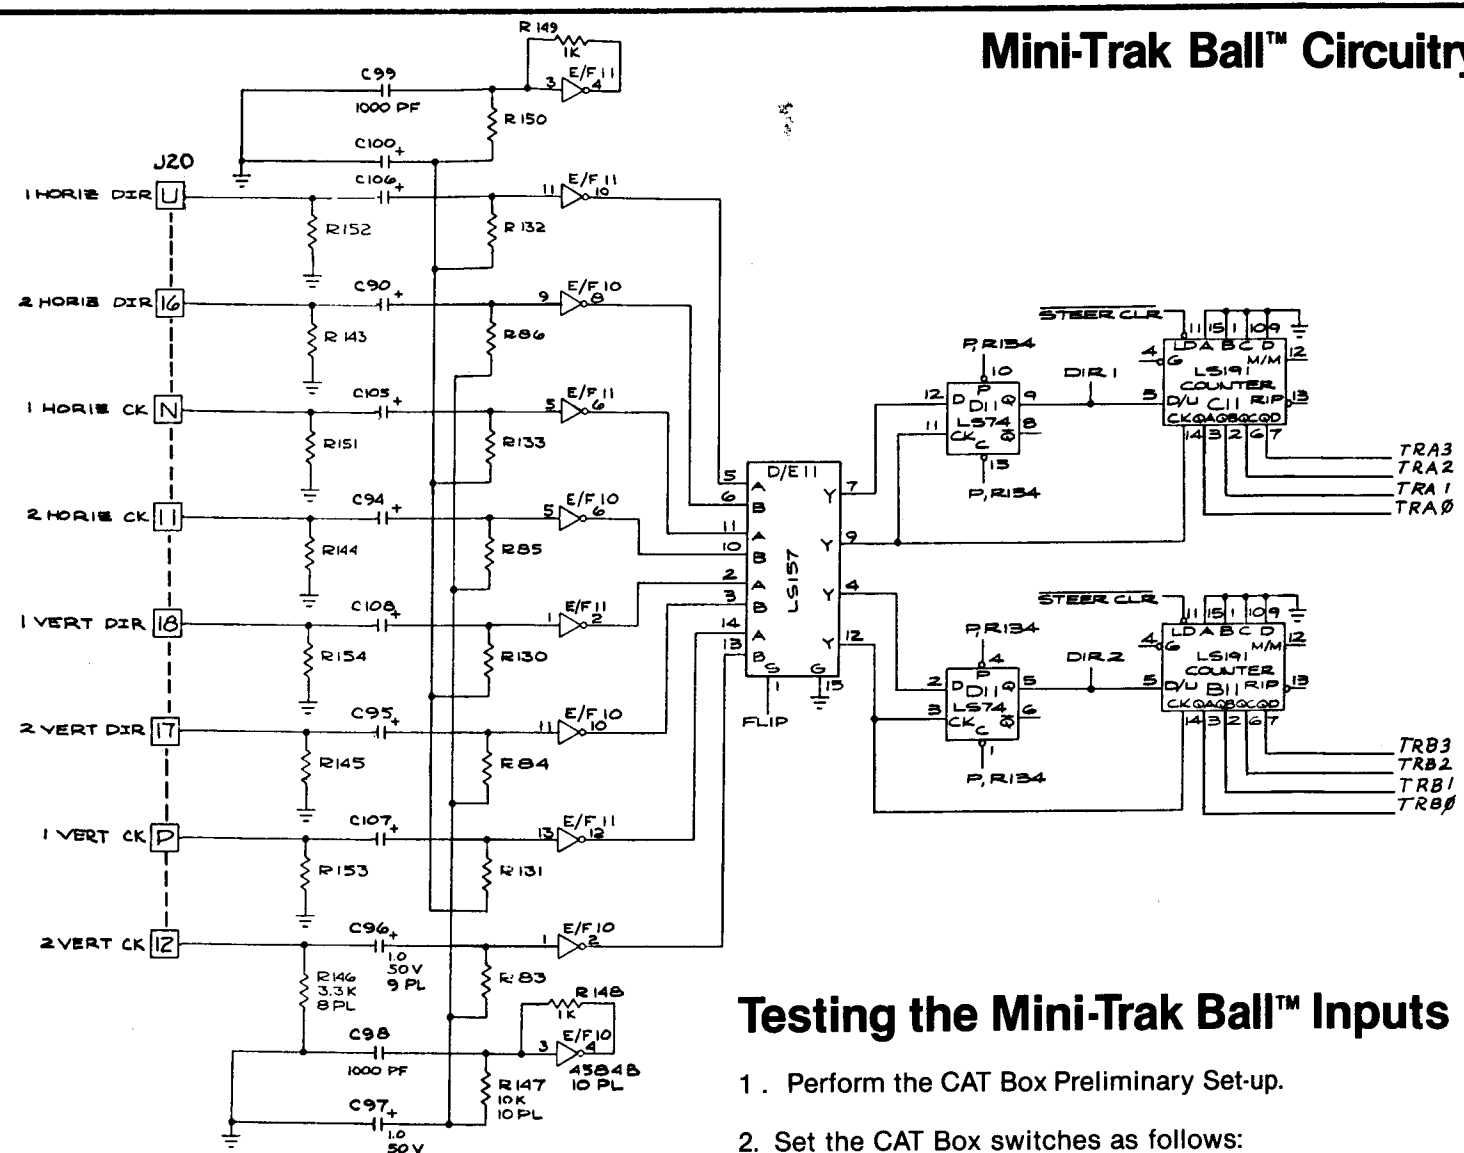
Mini-Trak Ball™ Circuitry

R149
1K
C99
1000 PF
3
E/F11
4
R150
C100
J20
1 HORIZ DIR U
C106
11
E/F11
10
R152
R132
2 HORIZ DIR 16
C90
9
E/F10
8
R143
R86
1 HORIZ CK N
C105
5
E/F11
6
R151
R133
2 HORIZ CK 11
C94
5
E/F10
6
R144
R85
1 VERT DIR 18
C108
1
E/F11
2
R154
R130
2 VERT DIR 17
C95
11
E/F10
10
R145
R84
1 VERT CK P
C107
13
E/F11
12
R153
R131
2 VERT CK 12
C96
1.0
50V
9 PL
1
E/F10
2
R146
3.3K
8PL
R83
R148
1K
C98
1000 PF
3
E/F10
4
4584B
10 PL
R147
10K
10PL
C97
1.0
50V

D/E11
LS157
5 A
6 B
11 A
10 B
2 A
3 B
14 A
13 B
S 1
G 15
Y 7
Y 9
Y 4
Y 12
FLIP

P,R134
10
12 D
P
D11
Q 9
LS74
11 CK
C
$\overline{Q}$ 8
13
P,R134
DIR 1
$\overline{STEER\ CLR}$
11 15 1 10 9
LD A B C D
4 G
LS191
M/M 12
COUNTER
5 D/U C11 RIP 13
CK QA QB QC QD
14 3 2 6 7
TRA3
TRA2
TRA1
TRAØ

P,R134
4
2 D
P
D11
Q 5
LS74
3 CK
C
$\overline{Q}$ 6
1
P,R134
DIR 2
$\overline{STEER\ CLR}$
11 15 1 10 9
LD A B C D
4 G
LS191
M/M 12
COUNTER
5 D/U B11 RIP 13
CK QA QB QC QD
14 3 2 6 7
TRB3
TRB2
TRB1
TRBØ

Testing the Mini-Trak Ball™ Inputs

1. Perform the CAT Box Preliminary Set-up.

2. Set the CAT Box switches as follows: